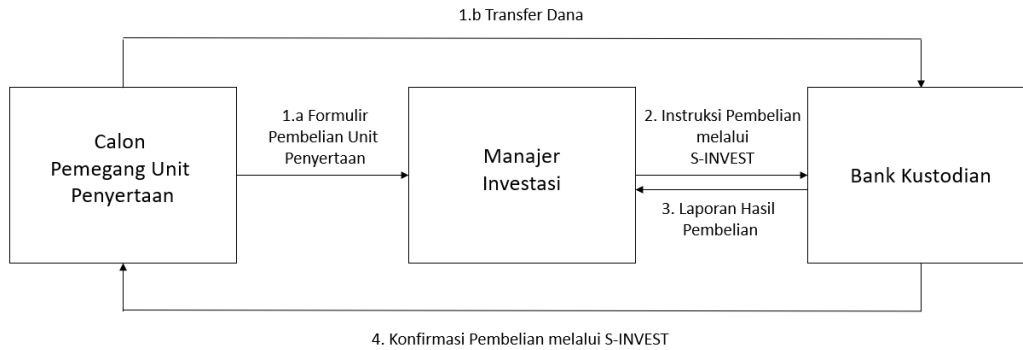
1.b Transfer Dana

Calon Pemegang Unit Penyertaan

1.a Formulir Pembelian Unit Penyertaan

Manajer Investasi

2. Instruksi Pembelian melalui S-INVEST

3. Laporan Hasil Pembelian

Bank Kustodian

4. Konfirmasi Pembelian melalui S-INVEST